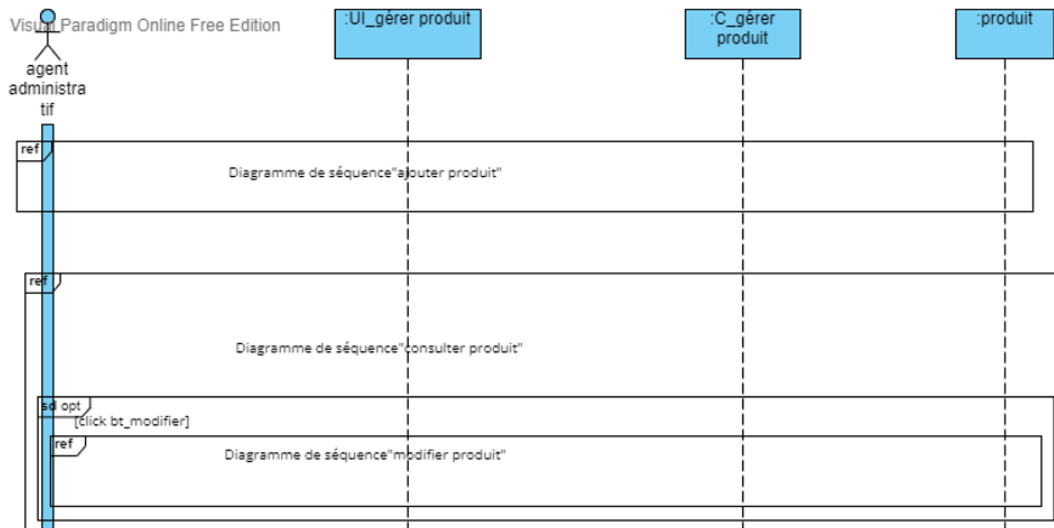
Visual Paradigm Online Free Edition

agent administratif

:UI_gérer produit

:C_gérer produit

:produit

ref

Diagramme de séquence"ajouter produit"

ref

Diagramme de séquence"consulter produit"

sd opt

[click bt_modifier]

ref

Diagramme de séquence"modifier produit"